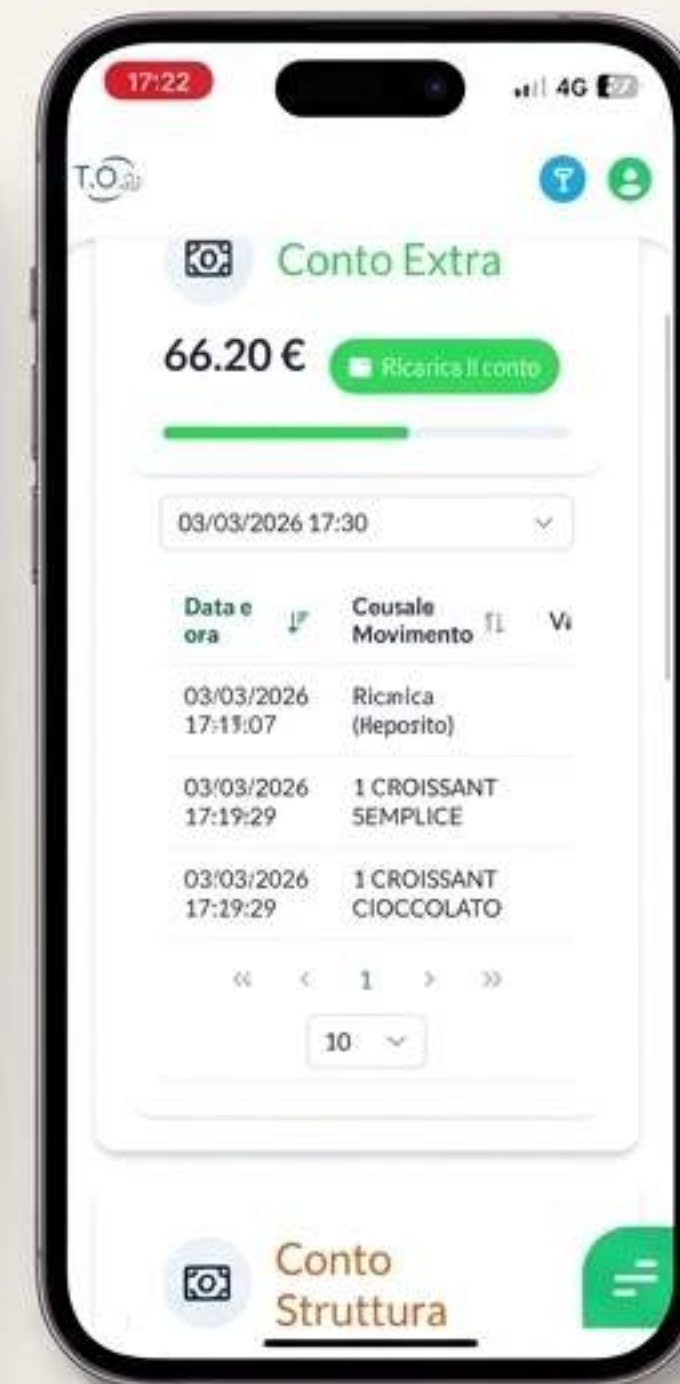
17:22

4G

T.O.

Conto Extra

66.20 €

Ricarica il conto

03/03/2026 17:30

| Data e ora | Cousale Movimento | V |
|---|---|---|
| 03/03/2026 17:11:07 | Ricarica (Heposito) | |
| 03/03/2026 17:19:29 | 1 CROISSANT SEMPLICE | |
| 03/03/2026 17:29:29 | 1 CROISSANT CIOCCOLATO | |

« ‹ 1 › »

10

Conto Struttura